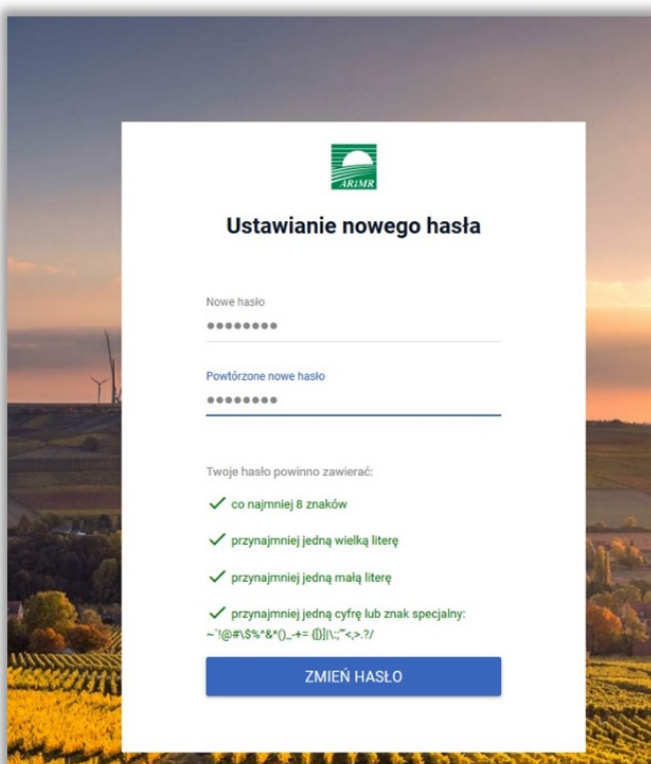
ARiMR

Ustawianie nowego hasła

Nowe hasło
••••••••

Powtórzone nowe hasło
••••••••

Twoje hasło powinno zawierać:

✓ co najmniej 8 znaków

✓ przynajmniej jedną wielką literę

✓ przynajmniej jedną małą literę

✓ przynajmniej jedną cyfrę lub znak specjalny:
~`!@#\$%^&*()_-+= {[}]|\:;"'<,>.?/

ZMIEŃ HASŁO